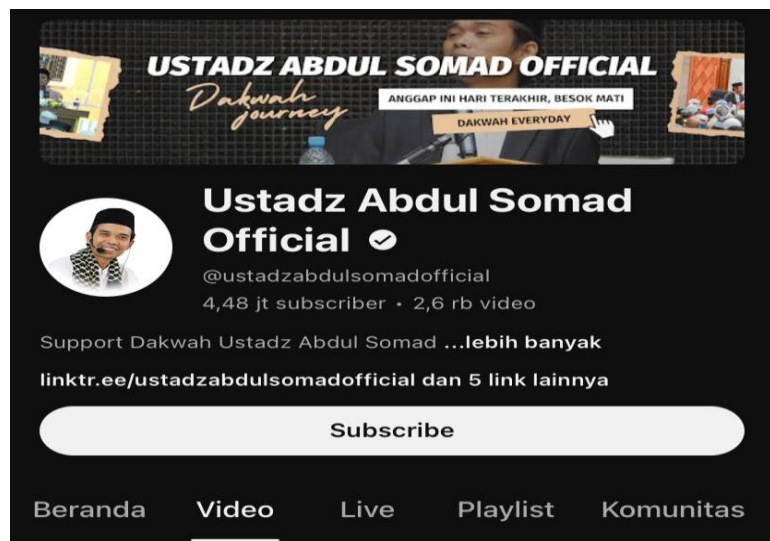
USTADZ ABDUL SOMAD OFFICIAL
Dakwah journey
ANGGAP INI HARI TERAKHIR, BESOK MATI
DAKWAH EVERYDAY

Ustadz Abdul Somad Official
@ustadzabdulsomadofficial
4,48 jt subscriber • 2,6 rb video

Support Dakwah Ustadz Abdul Somad ...lebih banyak
linktr.ee/ustadzabdulsomadofficial dan 5 link lainnya

Subscribe

Beranda Video Live Playlist Komunitas